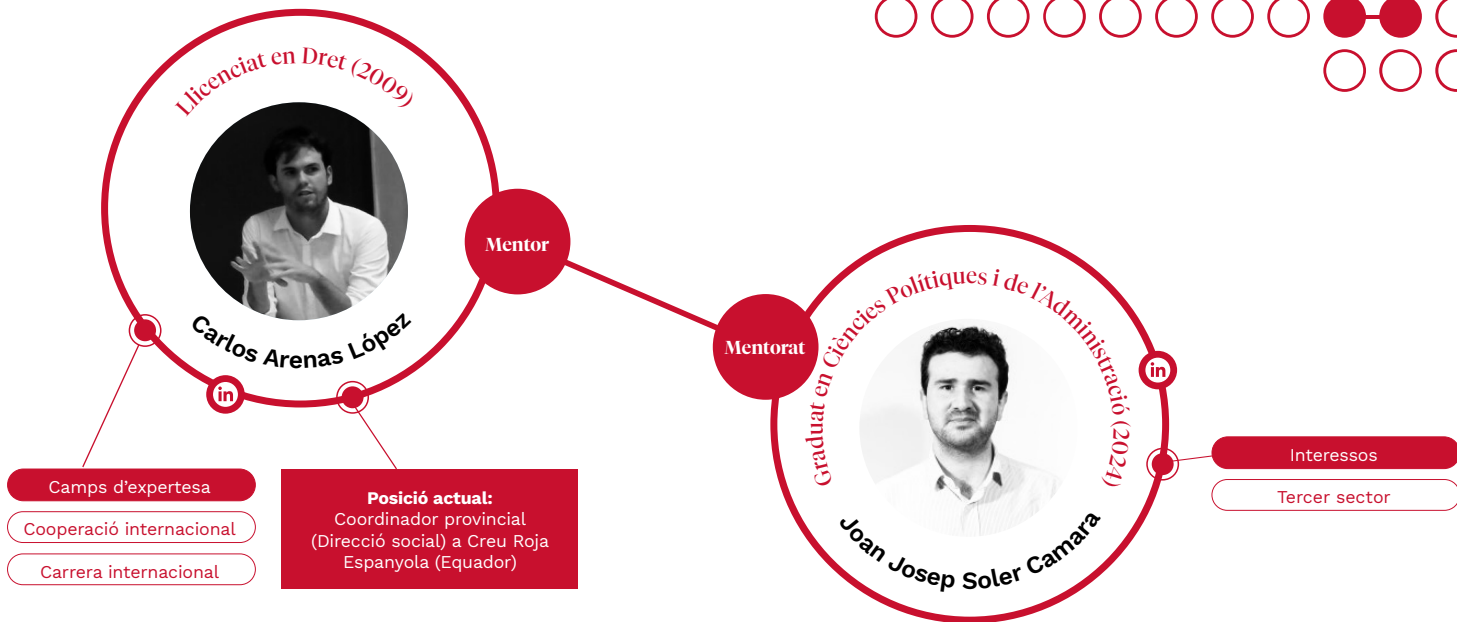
Llicenciat en Dret (2009)

Carlos Arenas López

Mentor

Camps d'expertesa

Cooperació internacional

Carrera internacional

**Posició actual:**
Coordinador provincial (Direcció social) a Creu Roja Espanyola (Equador)

Mentorat

Graduat en Ciències Polítiques i de l'Administració (2024)

Joan Josep Soler Camara

Interessos

Tercer sector